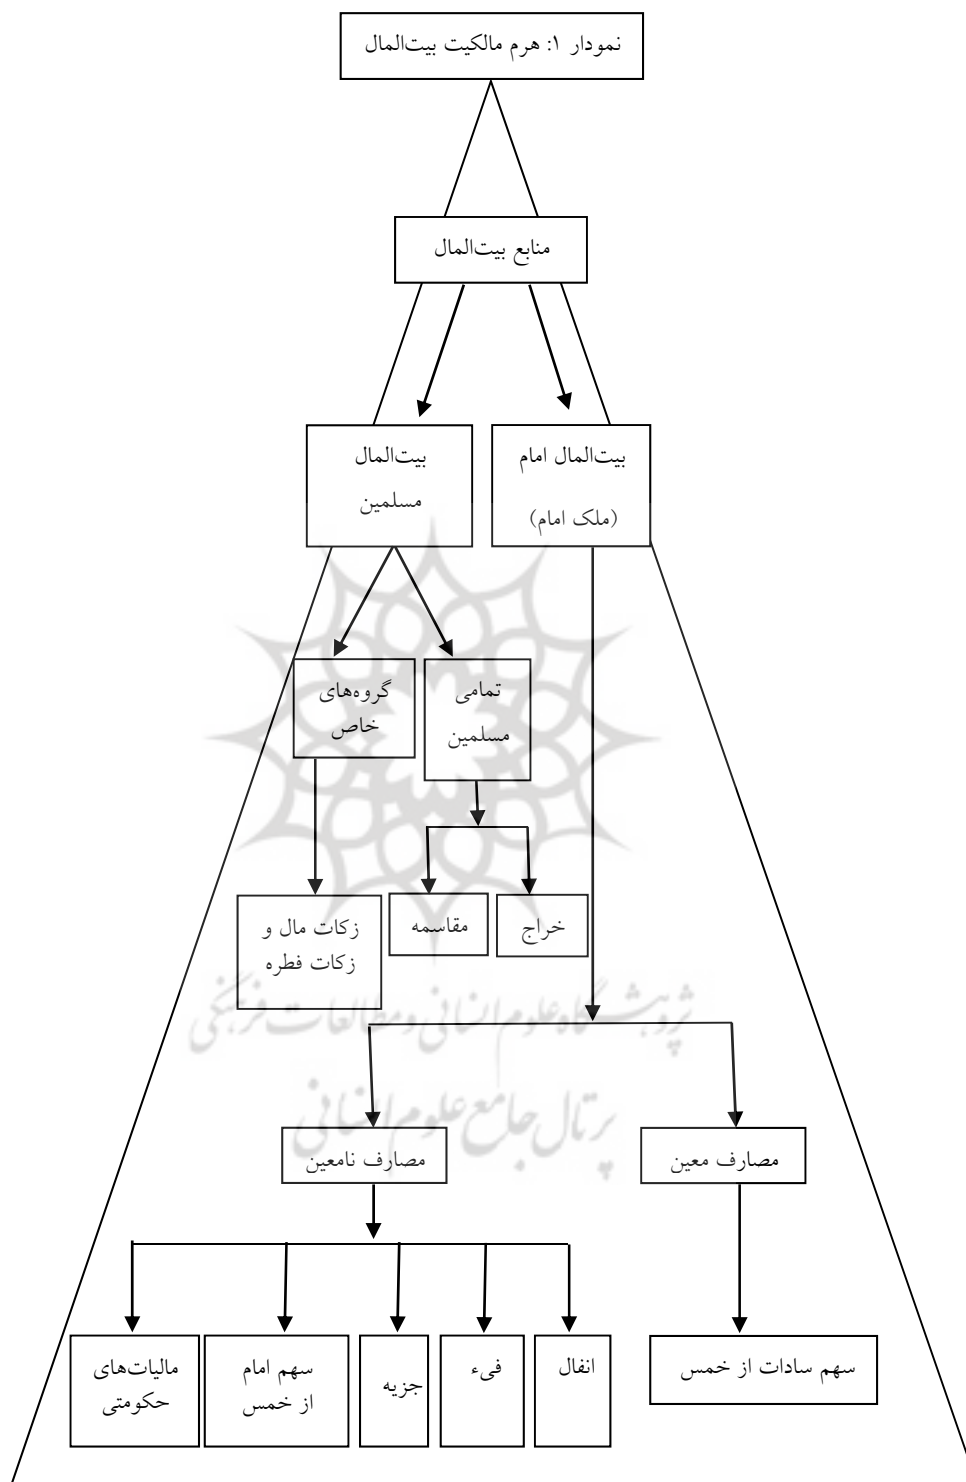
نمودار ۱: هرم مالکیت بیت‌المال

منابع بیت‌المال

بیت‌المال امام
(ملک امام)

بیت‌المال
مسلمین

تمامی
مسلمین

گروه‌های
خاص

خراج

مقاسمه

زکات مال و
زکات فطره

پژوهشگاه علوم انسانی و مطالعات فرهنگی
پرتال جامع علوم انسانی

مصارف معین

مصارف نامعین

سهم سادات از خمس

انفال

فیء

جزیه

سهم امام
از خمس

مالیات‌های
حکومتی